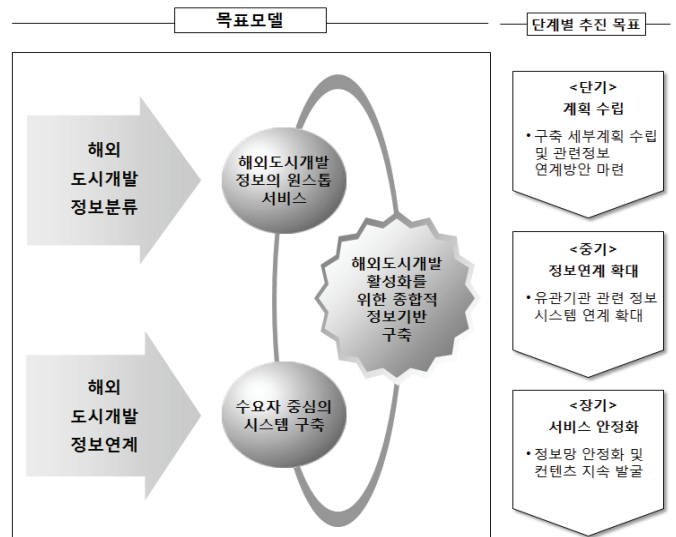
목표모델

단계별 추진 목표

해외 도시개발 정보분류

해외 도시개발 정보연계

해외도시개발 정보의 원스톱 서비스

수요자 중심의 시스템 구축

해외도시개발 활성화를 위한 종합적 정보기반 구축

<단기>
계획 수립

• 구축 세부계획 수립 및 관련정보 연계방안 마련

<중기>
정보연계 확대

• 유관기관 관련 정보 시스템 연계 확대

<장기>
서비스 안정화

• 정보망 안정화 및 컨텐츠 지속 발굴